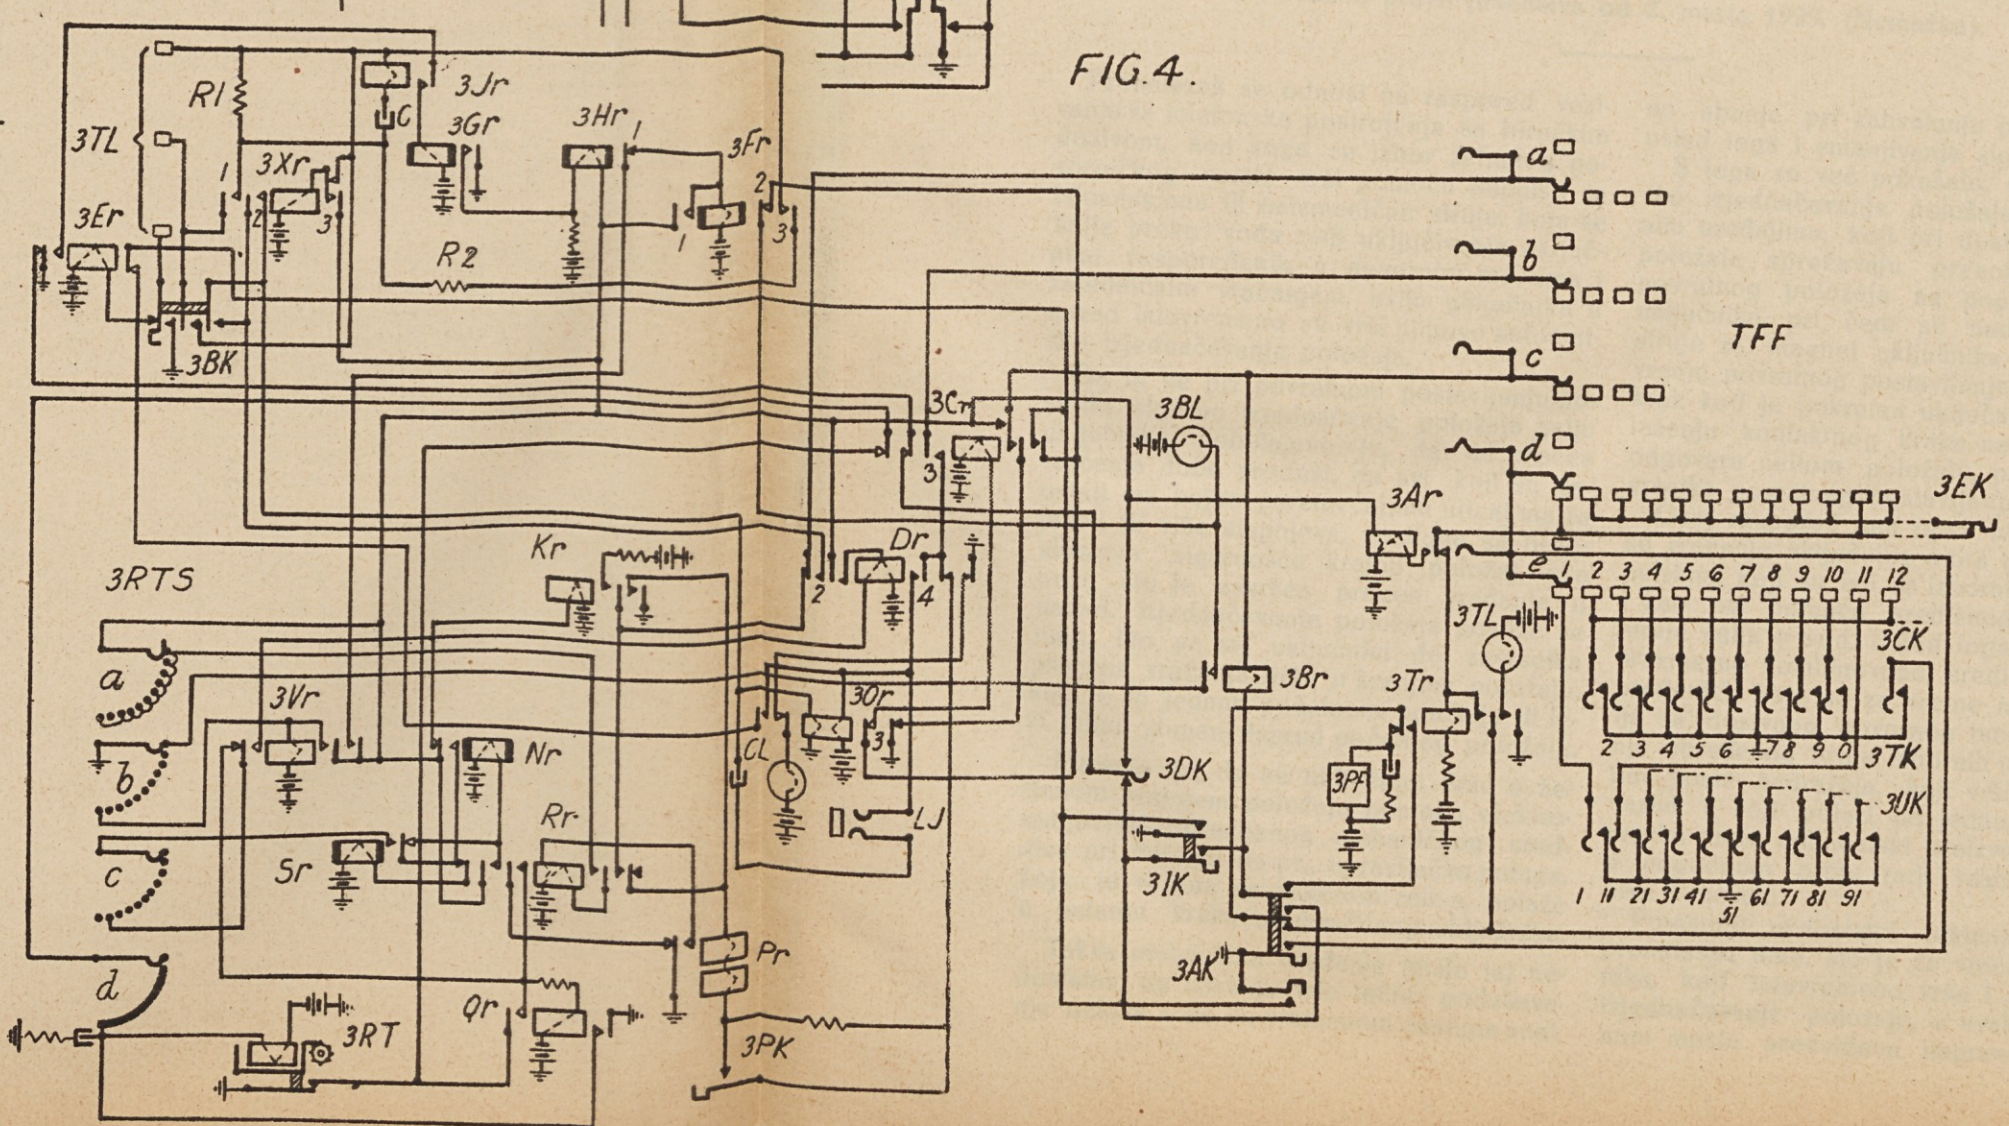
FIG. 4.

R1
3TL
3Jr
C
3Gr
3Hr
3Fr
3Xr
3Er
R2
3BK
TFF
a
b
c
d
e
3Cr
3BL
3Ar
3EK
1 2 3 4 5 6 7 8 9 10 11 12
3TL
3CK
Kr
Dr
3RTS
a
b
c
d
3Vr
Nr
Sr
Rr
Pr
Qr
3RT
3PK
CL
3Or
LJ
3Br
3Tr
3DK
3PF
3IK
3AK
2 3 4 5 6 7 8 9 0
3TK
3UK
1 11 21 31 41 51 61 71 81 91